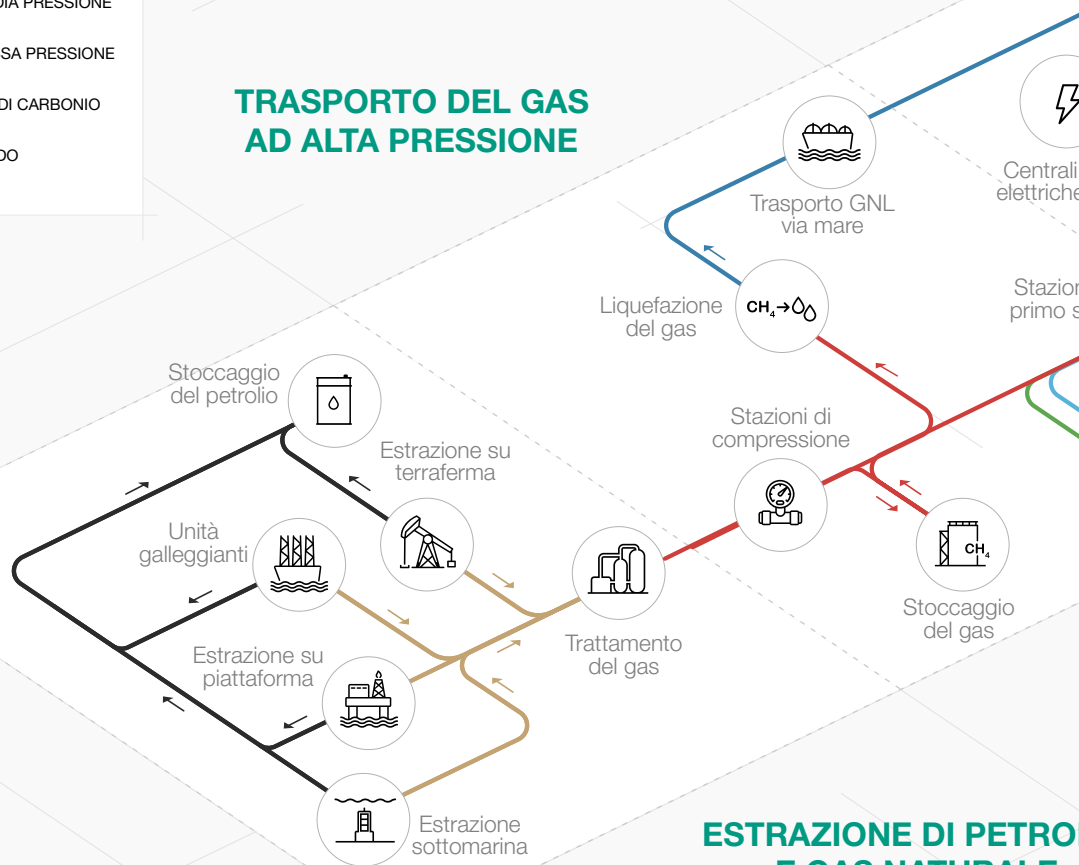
DIA PRESSIONE
SA PRESSIONE
DI CARBONIO
DO

TRASPORTO DEL GAS AD ALTA PRESSIONE

Trasporto GNL via mare

Centrali elettriche

Liquefazione del gas

$CH_4 \rightarrow$

Stazioni primo s

Stoccaggio del petrolio

Estrazione su terraferma

Stazioni di compressione

Unità galleggianti

$CH_4$

Trattamento del gas

Stoccaggio del gas

Estrazione su piattaforma

Estrazione sottomarina

ESTRAZIONE DI PETRO